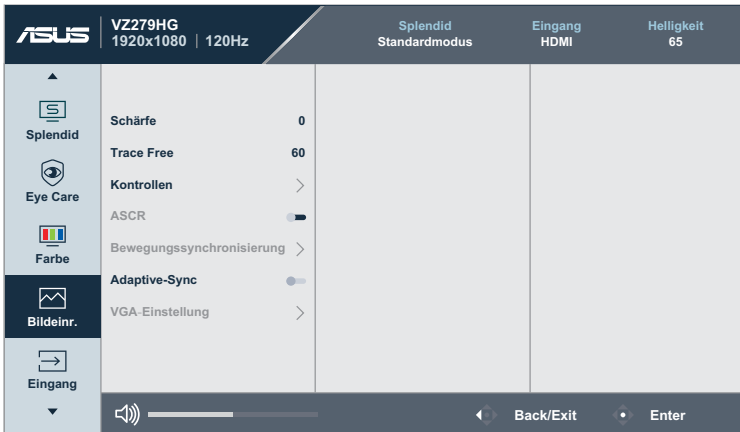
ASUS VZ279HG
1920x1080 | 120Hz

Splendid
Standardmodus

Eingang
HDMI

Helligkeit
65

Splendid
Eye Care
Farbe
Bildeinr.
Eingang

Schärfe 0
Trace Free 60
Kontrollen
ASCR
Bewegungssynchronisierung
Adaptive-Sync
VGA-Einstellung

Back/Exit
Enter